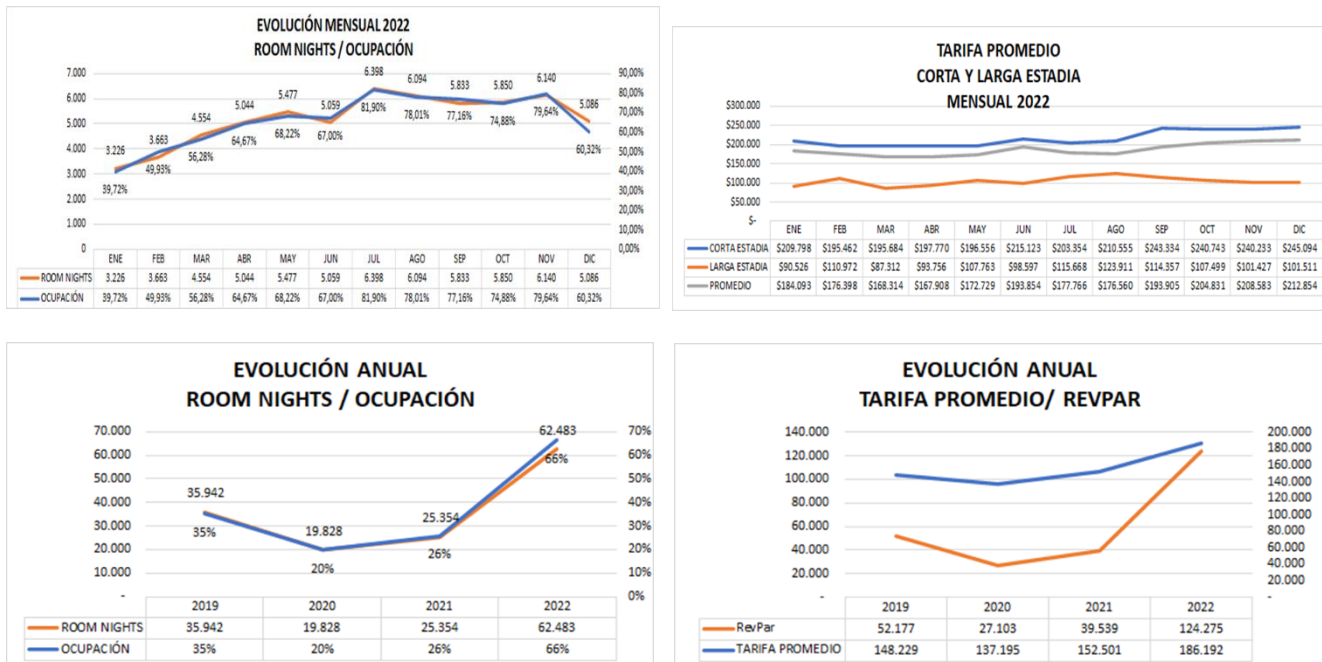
EVOLUCIÓN MENSUAL 2022
ROOM NIGHTS / OCUPACIÓN

7.000
6.000
5.000
4.000
3.000
2.000
1.000
0

90,00%
80,00%
70,00%
60,00%
50,00%
40,00%
30,00%
20,00%
10,00%
0,00%

3.226, 3.663, 4.554, 5.044, 5.477, 5.059, 6.398, 6.094, 5.833, 5.850, 6.140, 5.086
39,72%, 49,93%, 56,28%, 64,67%, 68,22%, 67,00%, 81,90%, 78,01%, 77,16%, 74,88%, 79,64%, 60,32%

| | ENE | FEB | MAR | ABR | MAY | JUN | JUL | AGO | SEP | OCT | NOV | DIC |
|---|---|---|---|---|---|---|---|---|---|---|---|---|
| ROOM NIGHTS | 3.226 | 3.663 | 4.554 | 5.044 | 5.477 | 5.059 | 6.398 | 6.094 | 5.833 | 5.850 | 6.140 | 5.086 |
| OCUPACIÓN | 39,72% | 49,93% | 56,28% | 64,67% | 68,22% | 67,00% | 81,90% | 78,01% | 77,16% | 74,88% | 79,64% | 60,32% |

TARIFA PROMEDIO
CORTA Y LARGA ESTADIA
MENSUAL 2022

$300.000
$250.000
$200.000
$150.000
$100.000
$50.000
$-

| | ENE | FEB | MAR | ABR | MAY | JUN | JUL | AGO | SEP | OCT | NOV | DIC |
|---|---|---|---|---|---|---|---|---|---|---|---|---|
| CORTA ESTADIA | $209.798 | $195.462 | $195.684 | $197.770 | $196.556 | $215.123 | $203.354 | $210.555 | $243.334 | $240.743 | $240.233 | $245.094 |
| LARGA ESTADIA | $90.526 | $110.972 | $87.312 | $93.756 | $107.763 | $98.597 | $115.668 | $123.911 | $114.357 | $107.499 | $101.427 | $101.511 |
| PROMEDIO | $184.093 | $176.398 | $168.314 | $167.908 | $172.729 | $193.854 | $177.766 | $176.560 | $193.905 | $204.831 | $208.583 | $212.854 |

EVOLUCIÓN ANUAL
ROOM NIGHTS / OCUPACIÓN

70.000
60.000
50.000
40.000
30.000
20.000
10.000
-

70%
60%
50%
40%
30%
20%
10%
0%

35.942, 19.828, 25.354, 62.483
35%, 20%, 26%, 66%

| | 2019 | 2020 | 2021 | 2022 |
|---|---|---|---|---|
| ROOM NIGHTS | 35.942 | 19.828 | 25.354 | 62.483 |
| OCUPACIÓN | 35% | 20% | 26% | 66% |

EVOLUCIÓN ANUAL
TARIFA PROMEDIO/ REVPAR

140.000
120.000
100.000
80.000
60.000
40.000
20.000
-

200.000
180.000
160.000
140.000
120.000
100.000
80.000
60.000
40.000
20.000
-

| | 2019 | 2020 | 2021 | 2022 |
|---|---|---|---|---|
| RevPar | 52.177 | 27.103 | 39.539 | 124.275 |
| TARIFA PROMEDIO | 148.229 | 137.195 | 152.501 | 186.192 |